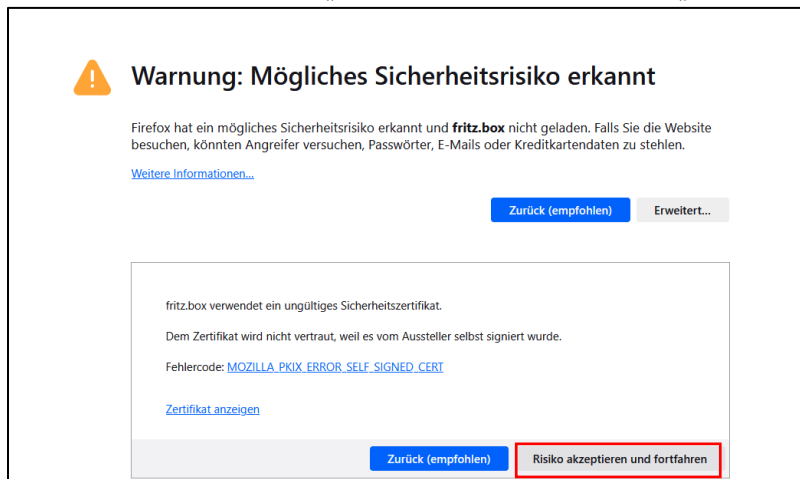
Warnung: Mögliches Sicherheitsrisiko erkannt

Firefox hat ein mögliches Sicherheitsrisiko erkannt und **fritz.box** nicht geladen. Falls Sie die Website besuchen, könnten Angreifer versuchen, Passwörter, E-Mails oder Kreditkartendaten zu stehlen.

Weitere Informationen...

Zurück (empfohlen)

Erweitert...

fritz.box verwendet ein ungültiges Sicherheitszertifikat.

Dem Zertifikat wird nicht vertraut, weil es vom Aussteller selbst signiert wurde.

Fehlercode: MOZILLA_PKIX_ERROR_SELF_SIGNED_CERT

Zertifikat anzeigen

Zurück (empfohlen)

Risiko akzeptieren und fortfahren